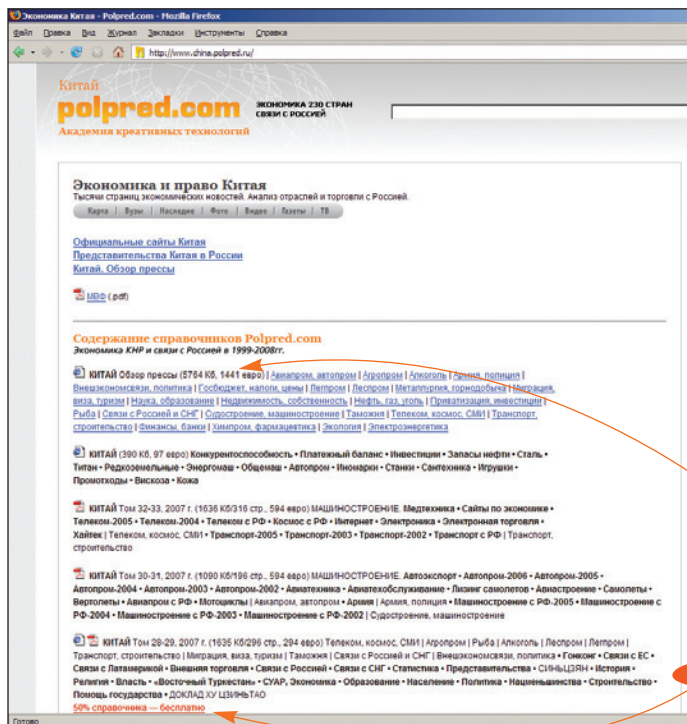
Экономика Китая - Polpred.com - Mozilla Firefox

Файл Правка Вид Журнал Закладки Инструменты Справка

http://www.china.polpred.ru/

Китай
polpred.com
ЭКОНОМИКА 230 СТРАН СВЯЗИ С РОССИЕЙ
Академия креативных технологий

Экономика и право Китая
Тысячи страниц экономических новостей. Анализ отраслей и торговли с Россией.

Карта | Вузы | Наследие | Фото | Видео | Газеты | ТВ

Официальные сайты Китая
Представительства Китая в России
Китай. Обзор прессы

МВФ (.pdf)

Содержание справочников Polpred.com
Экономика КНР и связи с Россией в 1999-2008гг.

КИТАЙ Обзор прессы (5764 Кб, 1441 евро) | Авиапром, автопром | Агропром | Алкоголь | Армия, полиция | Внешэкомсвязи, политика | Госбюджет, налоги, цены | Легпром | Леспром | Металлургия, горнодобыча | Миграция, виза, туризм | Наука, образование | Недвижимость, собственность | Нефть, газ, уголь | Приватизация, инвестиции | Рыба | Связи с Россией и СНГ | Судостроение, машиностроение | Таможня | Телеком, космос, СМИ | Транспорт, строительство | Финансы, банки | Химпром, фармацевтика | Экология | Электроэнергетика

КИТАЙ (390 Кб, 97 евро) Конкурентоспособность • Платежный баланс • Инвестиции • Запасы нефти • Сталь • Титан • Редкоземельные • Энергомаш • Общемаш • Автопром • Иномарки • Станки • Сантехника • Игрушки • Промоходы • Вискоза • Кожа

КИТАЙ Том 32-33, 2007 г. (1636 Кб/316 стр., 594 евро) МАШИНОСТРОЕНИЕ. Медтехника • Сайты по экономике • Телеком-2005 • Телеком-2004 • Телеком с РФ • Космос с РФ • Интернет • Электроника • Электронная торговля • Хайтек | Телеком, космос, СМИ • Транспорт-2005 • Транспорт-2003 • Транспорт-2002 • Транспорт с РФ | Транспорт, строительство

КИТАЙ Том 30-31, 2007 г. (1090 Кб/196 стр., 594 евро) МАШИНОСТРОЕНИЕ. Автоэкспорт • Автопром-2006 • Автопром-2005 • Автопром-2004 • Автопром-2003 • Автопром-2002 • Авиатехника • Авиатехобслуживание • Лизинг самолетов • Авиастроение • Самолеты • Вертолеты • Авиапром с РФ • Мотоциклы | Авиапром, автопром • Армия | Армия, полиция • Машиностроение с РФ-2005 • Машиностроение с РФ-2003 • Машиностроение с РФ-2002 | Судостроение, машиностроение

КИТАЙ Том 28-29, 2007 г. (1635 Кб/296 стр., 294 евро) Телеком, космос, СМИ | Агропром | Рыба | Алкоголь | Леспром | Легпром | Транспорт, строительство | Миграция, виза, туризм | Таможня | Связи с Россией и СНГ | Внешэкономсвязи, политика • Гонконг • Связи с ЕС • Связи с Латамерикой • Внешняя торговля • Связи с Россией • Связи с СНГ • Статистика • Представительства • СИНЬЦЗЯН • История • Религия • Власть • «Восточный Туркестан» • СУАР, Экономика • Образование • Население • Политика • Нацменьшинства • Строительство • Помощь государства • ДОКЛАД ХУ ЦЗИНЬТАО
50% справочника — бесплатно

Готово